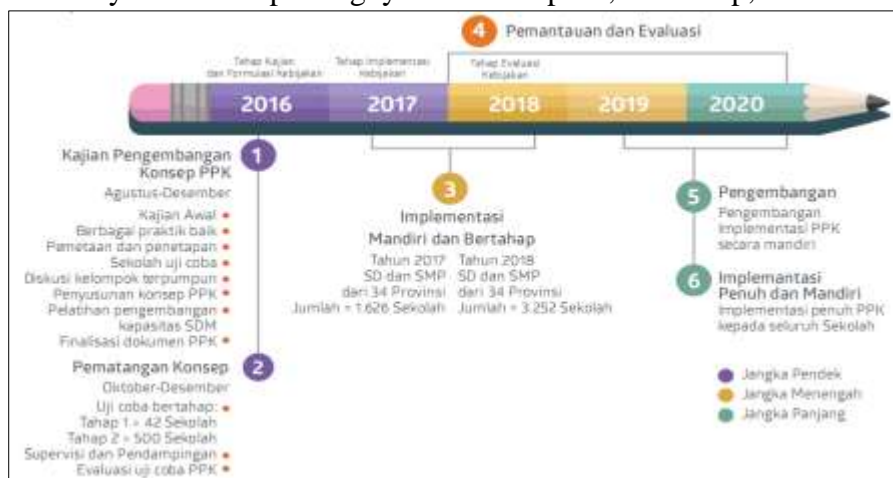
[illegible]

4 Pemantauan dan Evaluasi

Tahap Kajian dan Formulasi Kebijakan
Tahap Implementasi Kebijakan
Tahap Evaluasi Kebijakan

2016 2017 2018 2019 2020

1 Kajian Pengembangan Konsep PPK
Agustus-Desember
Kajian Awal
Berbagai praktik baik
Pemetaan dan penetapan
Sekolah uji coba
Diskusi kelompok terpumpun
Penyusunan konsep PPK
Pelatihan pengembangan kapasitas SDM
Finalisasi dokumen PPK

2 Pematangan Konsep
Oktober-Desember
Uji coba bertahap:
Tahap 1 = 42 Sekolah
Tahap 2 = 500 Sekolah
Supervisi dan Pendampingan
Evaluasi uji coba PPK

3 Implementasi Mandiri dan Bertahap
Tahun 2017 SD dan SMP dari 34 Provinsi Jumlah = 1.626 Sekolah
Tahun 2018 SD dan SMP dari 34 Provinsi Jumlah = 3.252 Sekolah

5 Pengembangan
Pengembangan Implementasi PPK secara mandiri

6 Implementasi Penuh dan Mandiri
Implementasi penuh PPK kepada seluruh Sekolah

Jangka Pendek
Jangka Menengah
Jangka Panjang